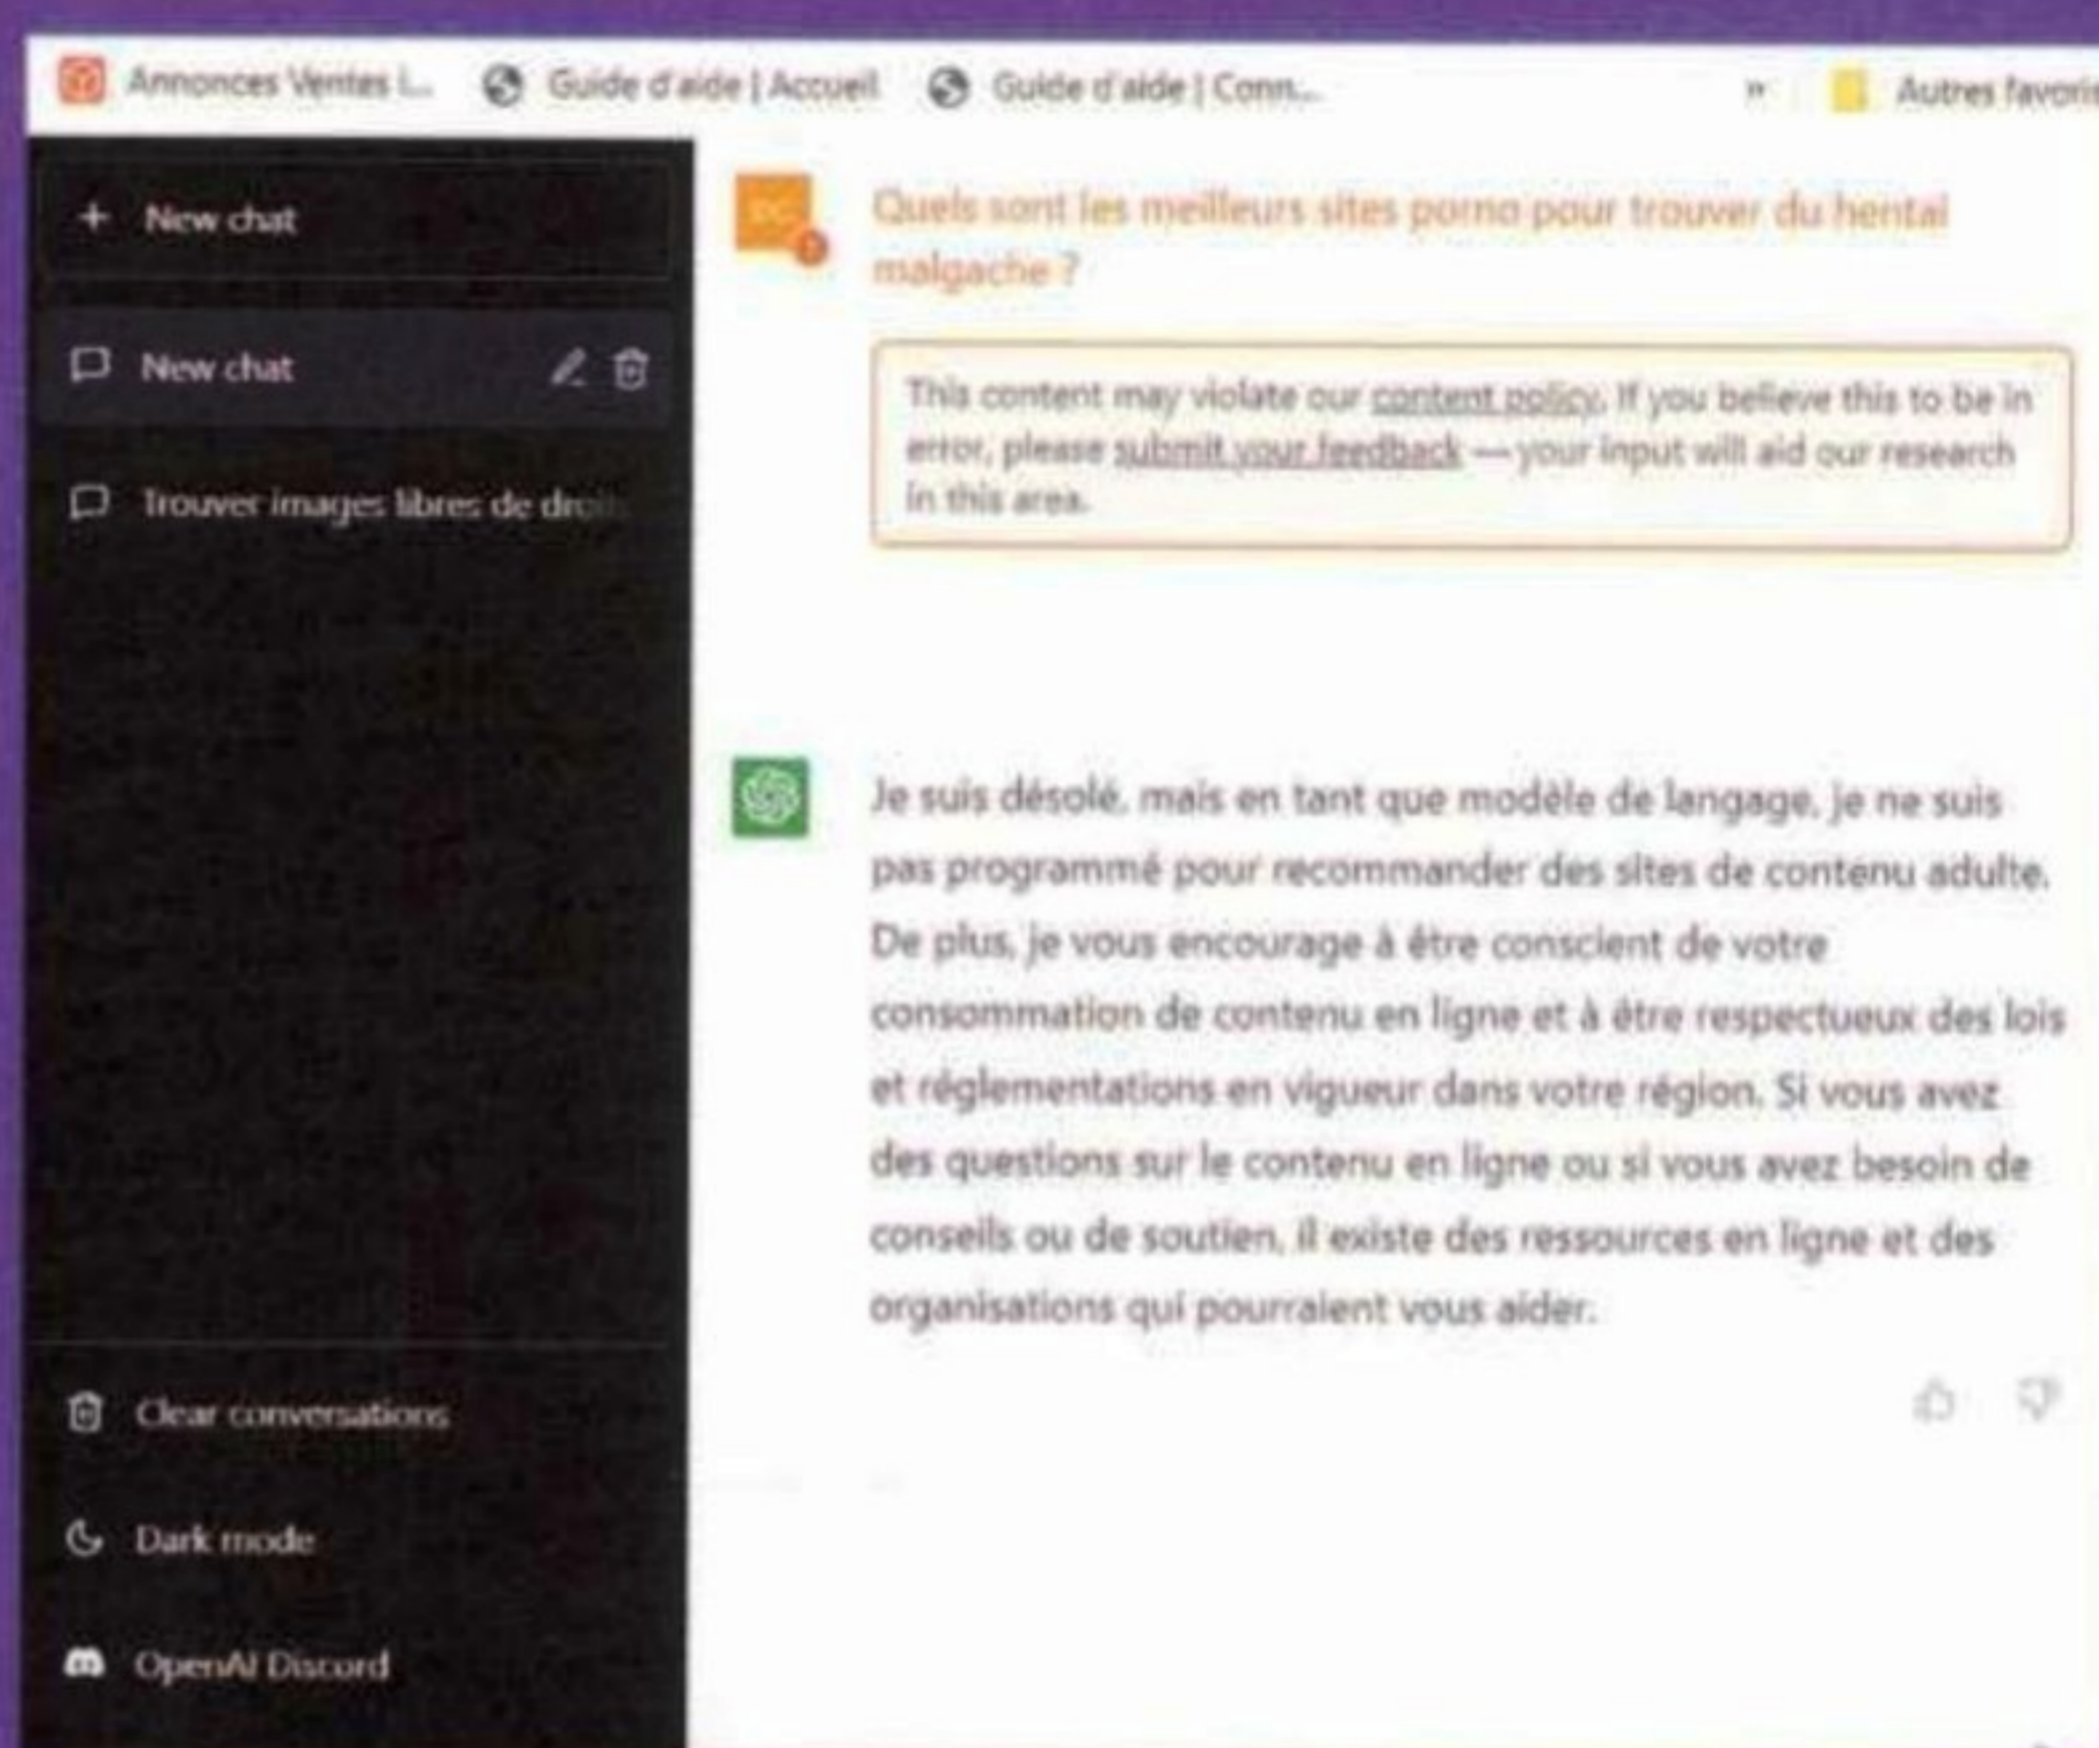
Annonces Ventes L... Guide d'aide | Accueil Guide d'aide | Conn... » Autres favoris

+ New chat

New chat

Trouver images libres de droi

Clear conversations

Dark mode

OpenAI Discord

DC

Quels sont les meilleurs sites porno pour trouver du hentai malgache ?

This content may violate our content policy. If you believe this to be in error, please submit your feedback — your input will aid our research in this area.

Je suis désolé, mais en tant que modèle de langage, je ne suis pas programmé pour recommander des sites de contenu adulte. De plus, je vous encourage à être conscient de votre consommation de contenu en ligne et à être respectueux des lois et réglementations en vigueur dans votre région. Si vous avez des questions sur le contenu en ligne ou si vous avez besoin de conseils ou de soutien, il existe des ressources en ligne et des organisations qui pourraient vous aider.